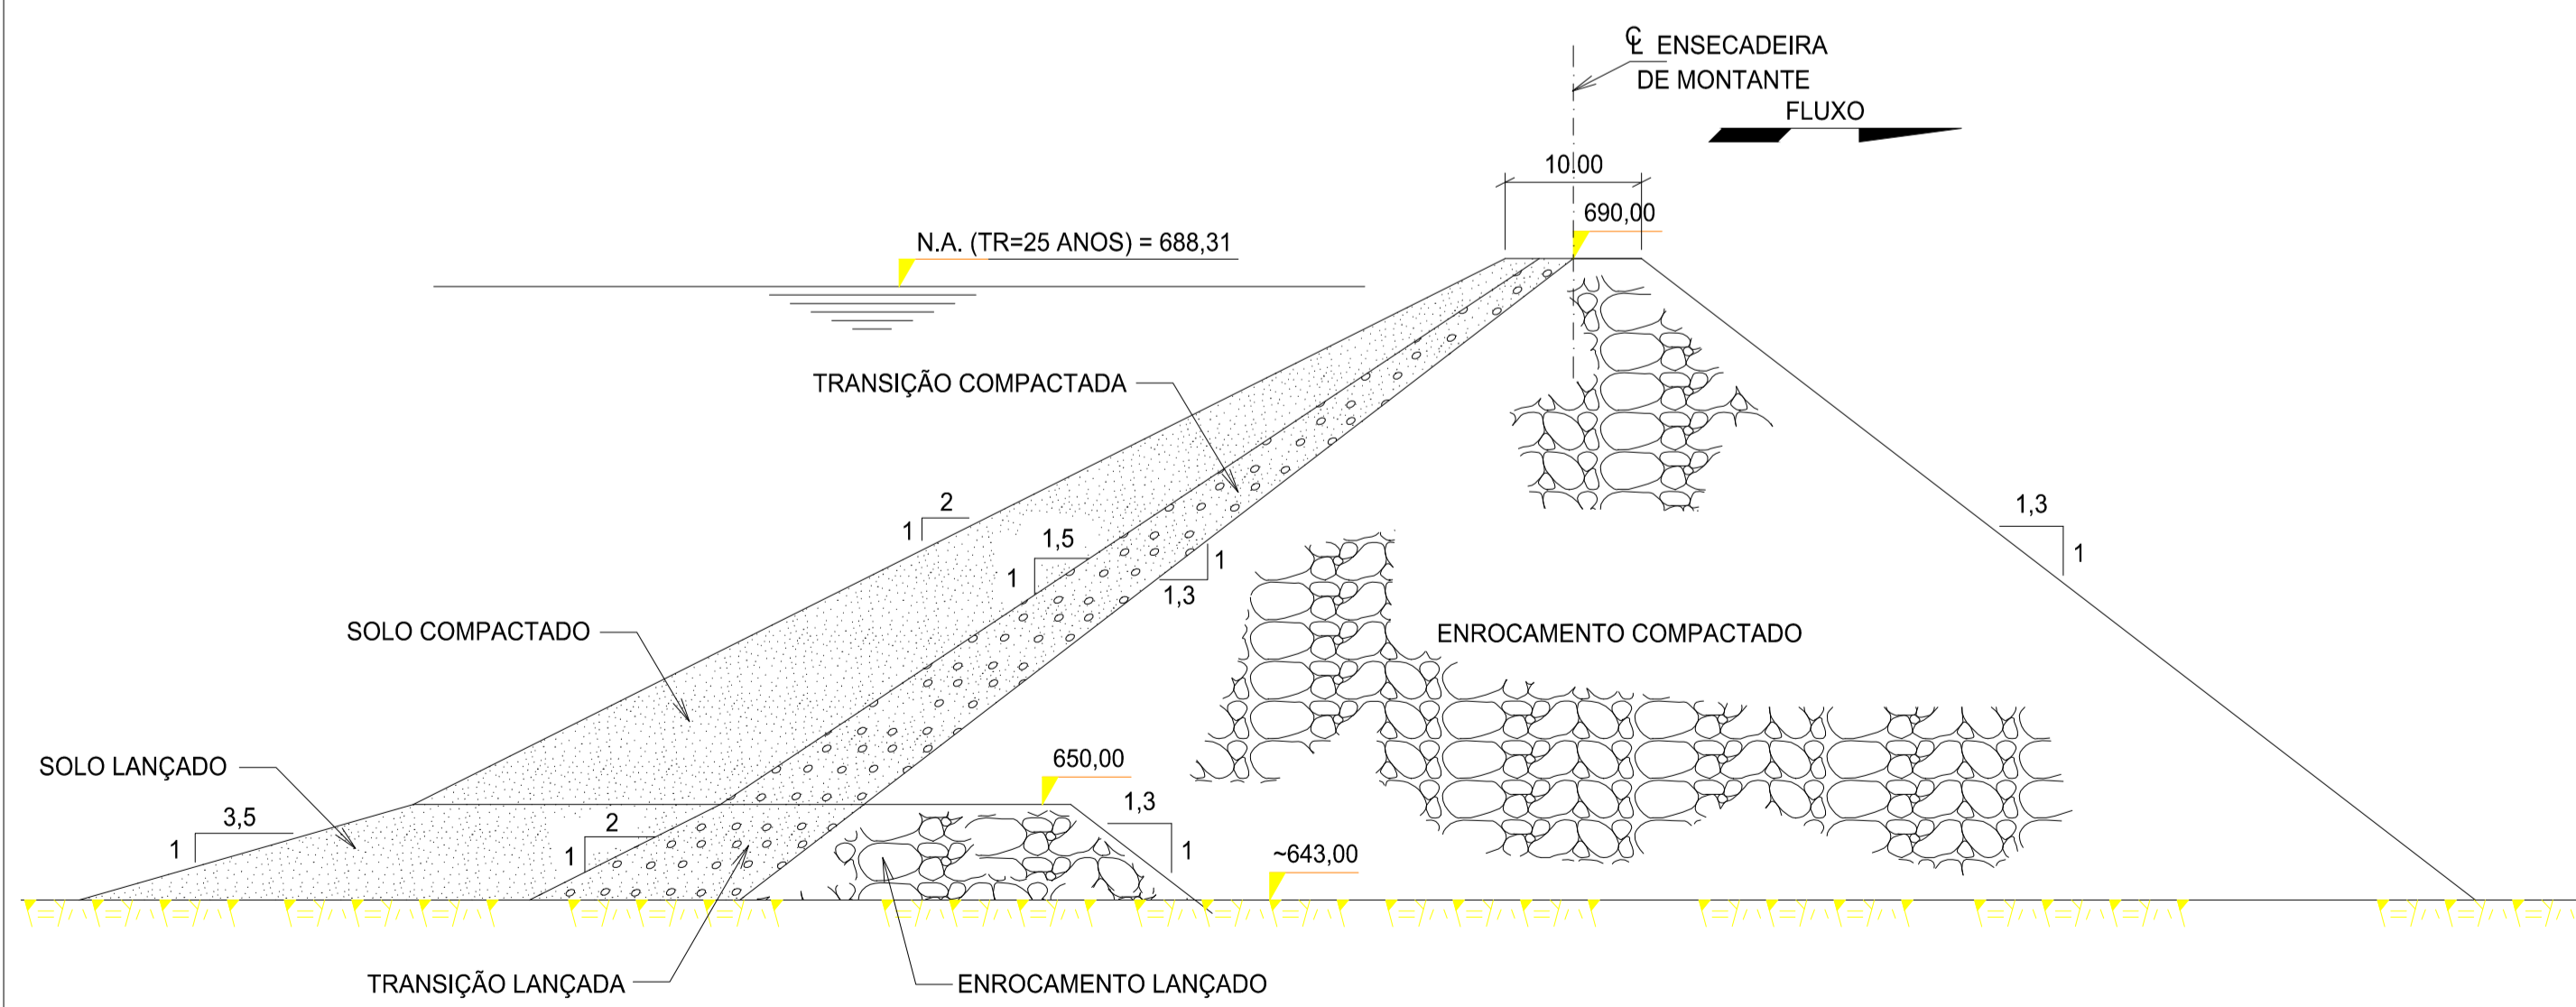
℄ ENSECADEIRA
DE MONTANTE

FLUXO

10.00

690,00

N.A. (TR=25 ANOS) = 688,31

TRANSIÇÃO COMPACTADA

2
1

1,5
1

1
1,3

1,3
1

SOLO COMPACTADO

ENROCAMENTO COMPACTADO

SOLO LANÇADO

650,00

1,3

3,5
1

2
1

1

~643,00

TRANSIÇÃO LANÇADA

ENROCAMENTO LANÇADO